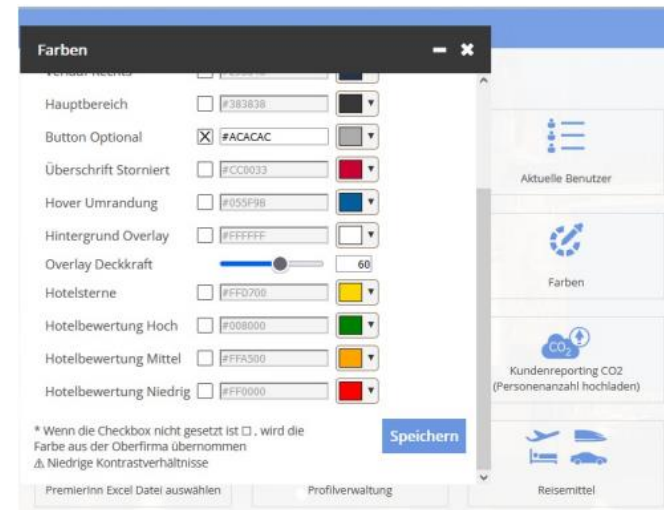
Farben

Verlauf Rechts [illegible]

Hauptbereich #383838

Button Optional #ACACAC

Überschrift Storniert #CC0033

Hover Umrandung #055F9B

Hintergrund Overlay #FFFFFF

Overlay Deckkraft 60

Hotelsterne #FFD700

Hotelbewertung Hoch #008000

Hotelbewertung Mittel #FFA500

Hotelbewertung Niedrig #FF0000

* Wenn die Checkbox nicht gesetzt ist ☐ , wird die Farbe aus der Oberfirma übernommen
⚠ Niedrige Kontrastverhältnisse

Speichern

Aktuelle Benutzer

Farben

$CO_2$

Kundenreporting CO2 (Personenanzahl hochladen)

PremierInn Excel Datei auswählen

Profilverwaltung

Reisemittel